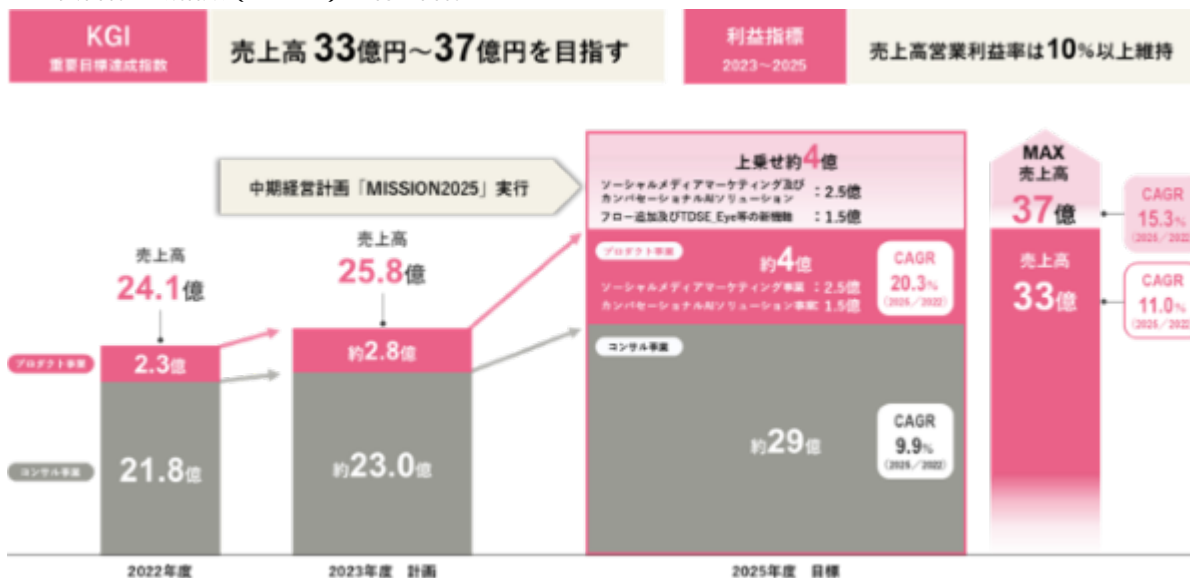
KGI
重要目標達成指数

売上高 33億円～37億円を目指す

利益指標
2023～2025

売上高営業利益率は10%以上維持

中期経営計画「MISSION2025」実行

売上高
24.1億

プロダクト事業
2.3億

コンサル事業
21.8億

2022年度

売上高
25.8億

約2.8億

約23.0億

2023年度 計画

上乗せ約4億
ソーシャルメディアマーケティング及びカンバセーショナルAIソリューション ：2.5億
フロー追加及びTDSE_Eye等の新機軸 ：1.5億

プロダクト事業
約4億
ソーシャルメディアマーケティング事業 ：2.5億
カンバセーショナルAIソリューション事業 ：1.5億

CAGR
20.3%
（2025／2022）

コンサル事業

約29億

CAGR
9.9%
（2025／2022）

2025年度 目標

MAX
売上高
37億

売上高
33億

CAGR
15.3%
（2025／2022）

CAGR
11.0%
（2025／2022）